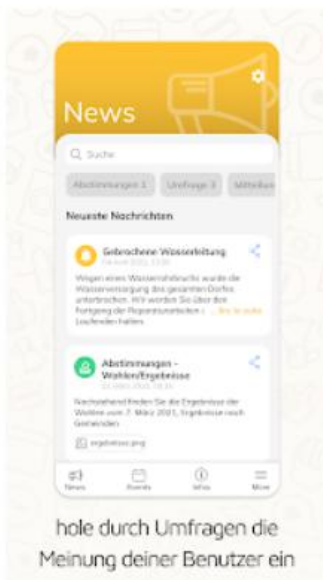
News

Suche

Abstimmungen 1 Umfrage 3 Mitteilun

Neueste Nachrichten

Gebrochene Wasserleitung

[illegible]

Wegen eines Wasserrohrbruchs wurde die Wasserversorgung des gesamten Dorfes unterbrochen. Wir werden Sie über den Fortgang der Reparaturarbeiten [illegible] Laufenden halten. ... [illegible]

Abstimmungen - Wahlen/Ergebnisse

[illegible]

Nachstehend finden Sie die Ergebnisse der Wahlen vom 7. März 2021, Ergebnisse nach Gemeinden

ergebnisse.png

News Events Infos More

hole durch Umfragen die Meinung deiner Benutzer ein